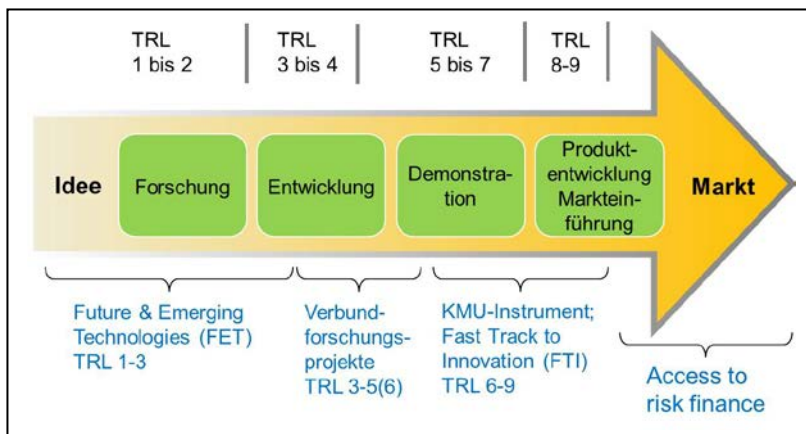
TRL 1 bis 2

TRL 3 bis 4

TRL 5 bis 7

TRL 8-9

Idee

Forschung

Entwicklung

Demonstration

Produktentwicklung Markteinführung

Markt

Future & Emerging Technologies (FET) TRL 1-3

Verbundforschungsprojekte TRL 3-5(6)

KMU-Instrument; Fast Track to Innovation (FTI) TRL 6-9

Access to risk finance